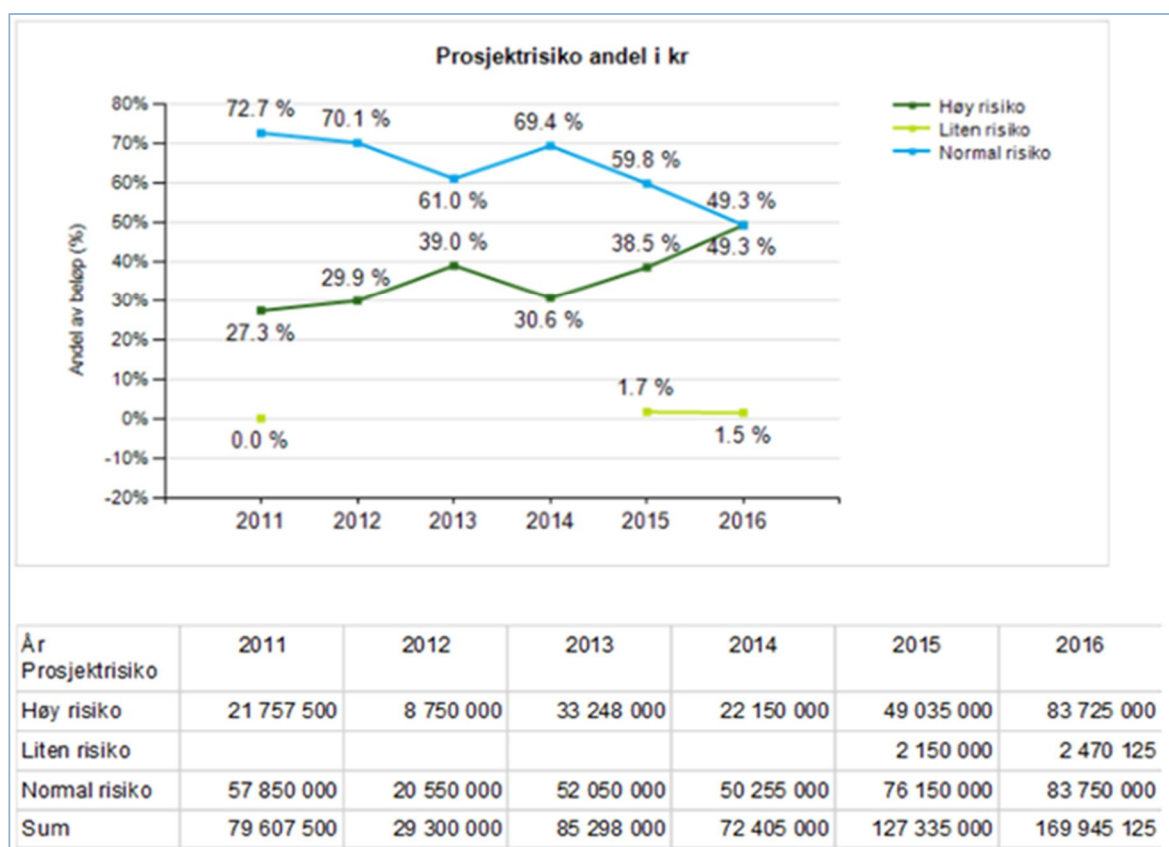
Prosjektrisiko andel i kr

Høy risiko
Liten risiko
Normal risiko

Andel av beløp (%)

80%
70%
60%
50%
40%
30%
20%
10%
0%
-10%
-20%

72.7 %
70.1 %
61.0 %
69.4 %
59.8 %
49.3 %
39.0 %
38.5 %
49.3 %
29.9 %
27.3 %
30.6 %
1.7 %
0.0 %
1.5 %

2011 2012 2013 2014 2015 2016

| År Prosjektrisiko | 2011 | 2012 | 2013 | 2014 | 2015 | 2016 |
|---|---|---|---|---|---|---|
| Høy risiko | 21 757 500 | 8 750 000 | 33 248 000 | 22 150 000 | 49 035 000 | 83 725 000 |
| Liten risiko | | | | | 2 150 000 | 2 470 125 |
| Normal risiko | 57 850 000 | 20 550 000 | 52 050 000 | 50 255 000 | 76 150 000 | 83 750 000 |
| Sum | 79 607 500 | 29 300 000 | 85 298 000 | 72 405 000 | 127 335 000 | 169 945 125 |